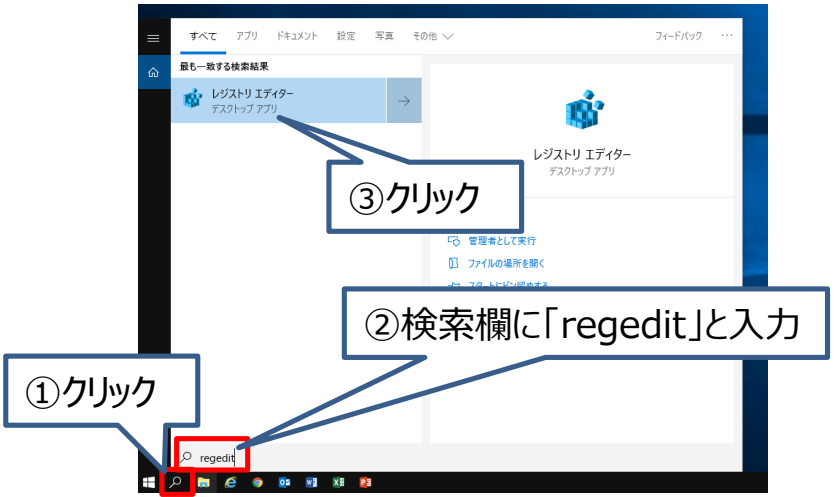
すべて アプリ ドキュメント 設定 写真 その他

フィードバック ···

最も一致する検索結果

レジストリ エディター
デスクトップ アプリ

レジストリ エディター
デスクトップ アプリ

③クリック

管理者として実行

ファイルの場所を開く

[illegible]

②検索欄に「regedit」と入力

①クリック

regedit